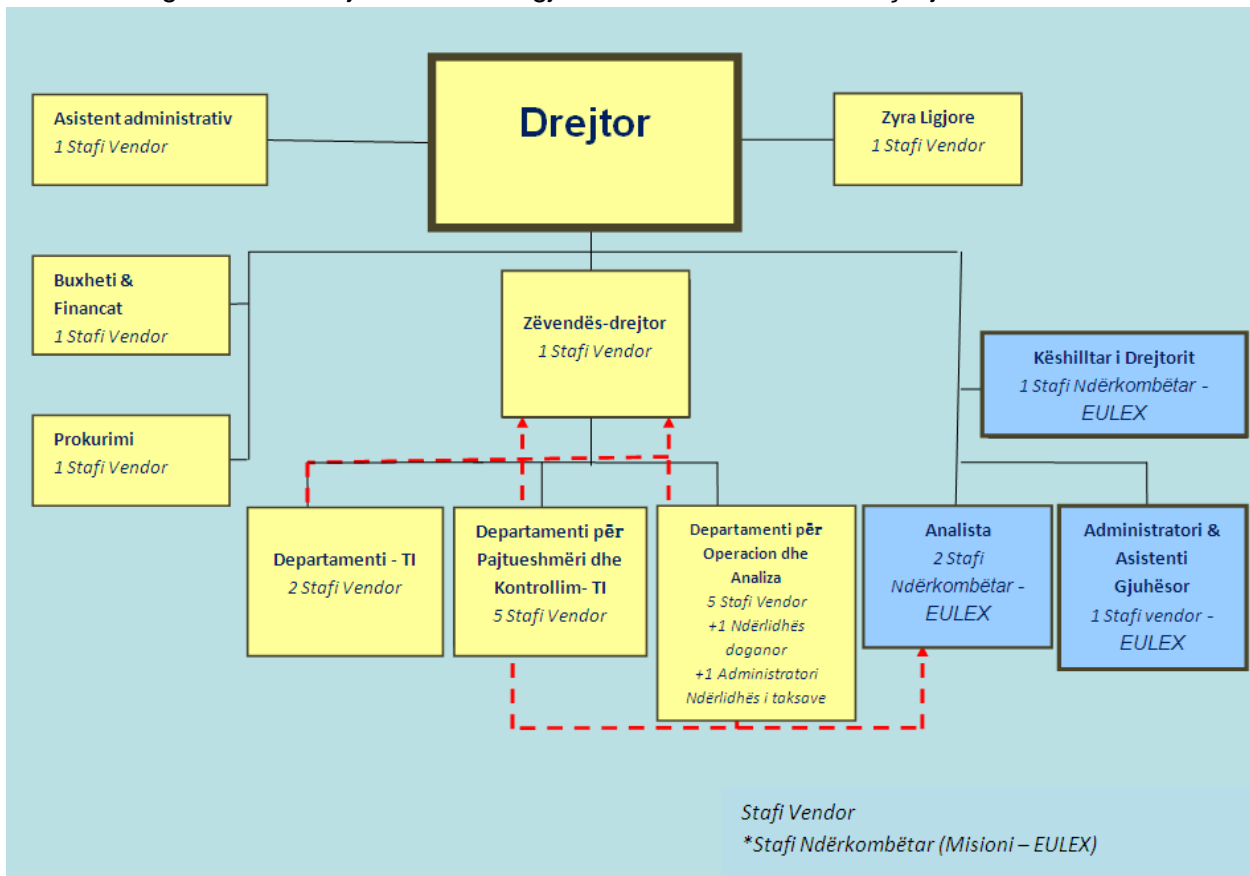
Drejtor

Asistent administrativ
1 Stafi Vendor

Zyra Ligjore
1 Stafi Vendor

Buxheti & Financat
1 Stafi Vendor

Zëvendës-drejtor
1 Stafi Vendor

Këshilltar i Drejtorit
1 Stafi Ndërkombëtar - EULEX

Prokurimi
1 Stafi Vendor

Departamenti - TI
2 Stafi Vendor

Departamenti për Pajtueshmëri dhe Kontrollim- TI
5 Stafi Vendor

Departamenti për Operacion dhe Analiza
5 Stafi Vendor
+1 Ndërlidhës doganor
+1 Administratori Ndërlidhës i taksave

Analista
2 Stafi Ndërkombëtar - EULEX

Administratori & Asistenti Gjuhësor
1 Stafi vendor - EULEX

Stafi Vendor
*Stafi Ndërkombëtar (Misioni – EULEX)